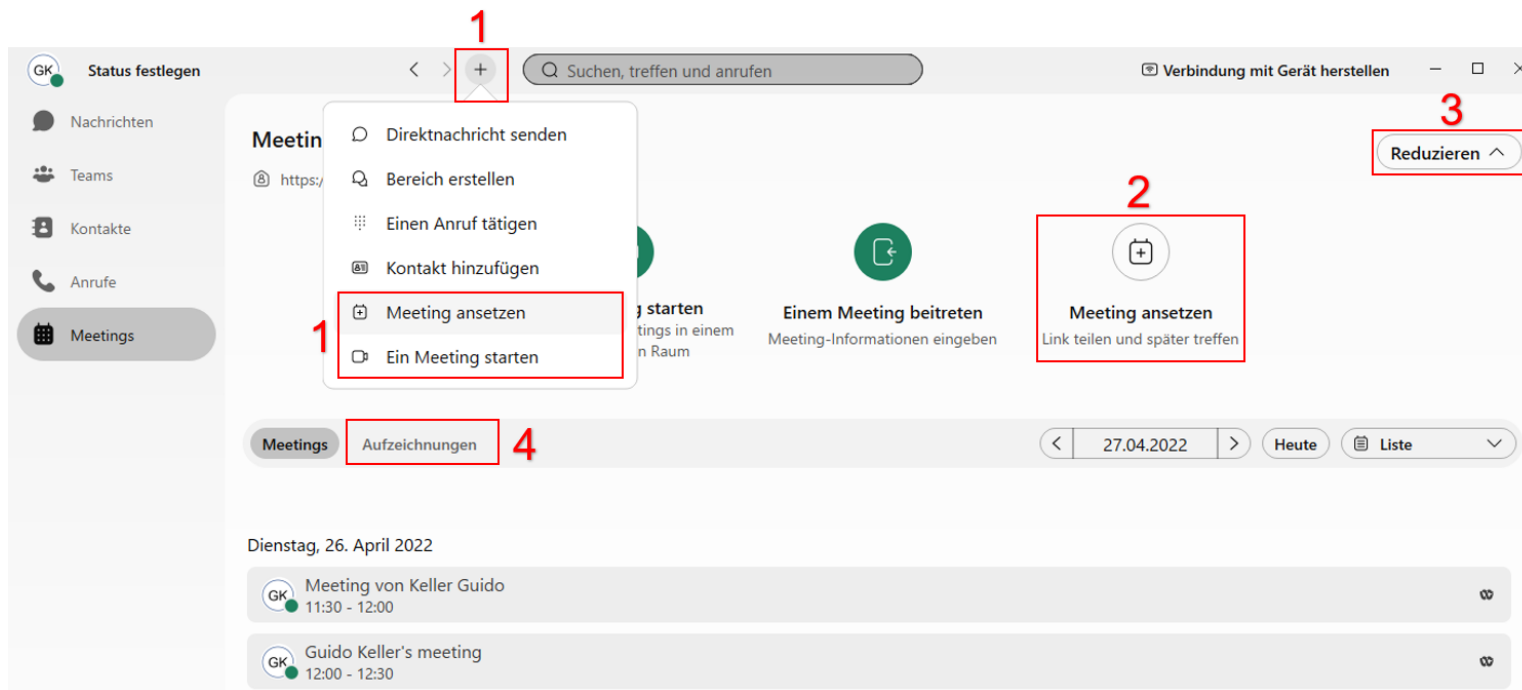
1

GK Status festlegen

+

Suchen, treffen und anrufen

Verbindung mit Gerät herstellen

3

Nachrichten

Teams

Kontakte

Anrufe

Meetings

Meetin

https:/

Direktnachricht senden

Bereich erstellen

Einen Anruf tätigen

Kontakt hinzufügen

Meeting ansetzen

Ein Meeting starten

1

g starten
tings in einem
n Raum

Einem Meeting beitreten
Meeting-Informationen eingeben

2

Meeting ansetzen
Link teilen und später treffen

Reduzieren

Meetings

Aufzeichnungen

4

27.04.2022

Heute

Liste

Dienstag, 26. April 2022

GK Meeting von Keller Guido
11:30 - 12:00

GK Guido Keller's meeting
12:00 - 12:30